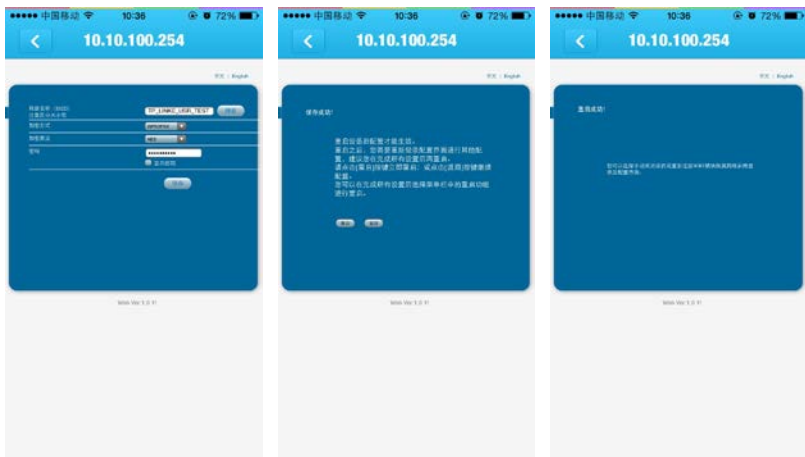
●●●●● 中国移动 10:36 72%
10.10.100.254
中文 | English
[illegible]
TP_LINK_USR_TEST
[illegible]
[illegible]
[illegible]
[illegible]
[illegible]
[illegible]
Web Ver 5.0.11

●●●●● 中国移动 10:36 72%
10.10.100.254
中文 | English
保存成功!
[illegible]
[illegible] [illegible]
Web Ver 5.0.11

●●●●● 中国移动 10:36 72%
10.10.100.254
中文 | English
重启成功!
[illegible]
Web Ver 5.0.11